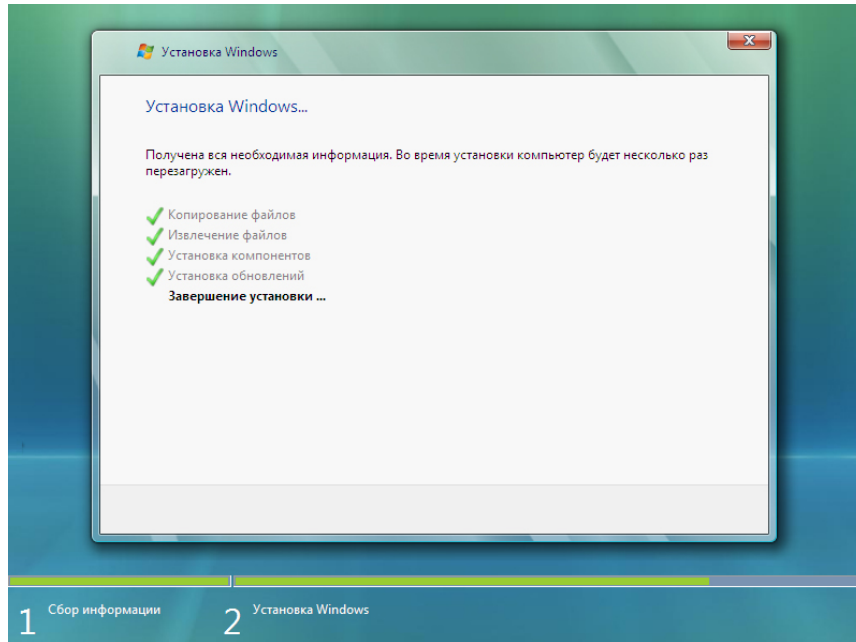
Установка Windows

Установка Windows...

Получена вся необходимая информация. Во время установки компьютер будет несколько раз перезагружен.

Копирование файлов
Извлечение файлов
Установка компонентов
Установка обновлений
Завершение установки ...

1 Сбор информации
2 Установка Windows